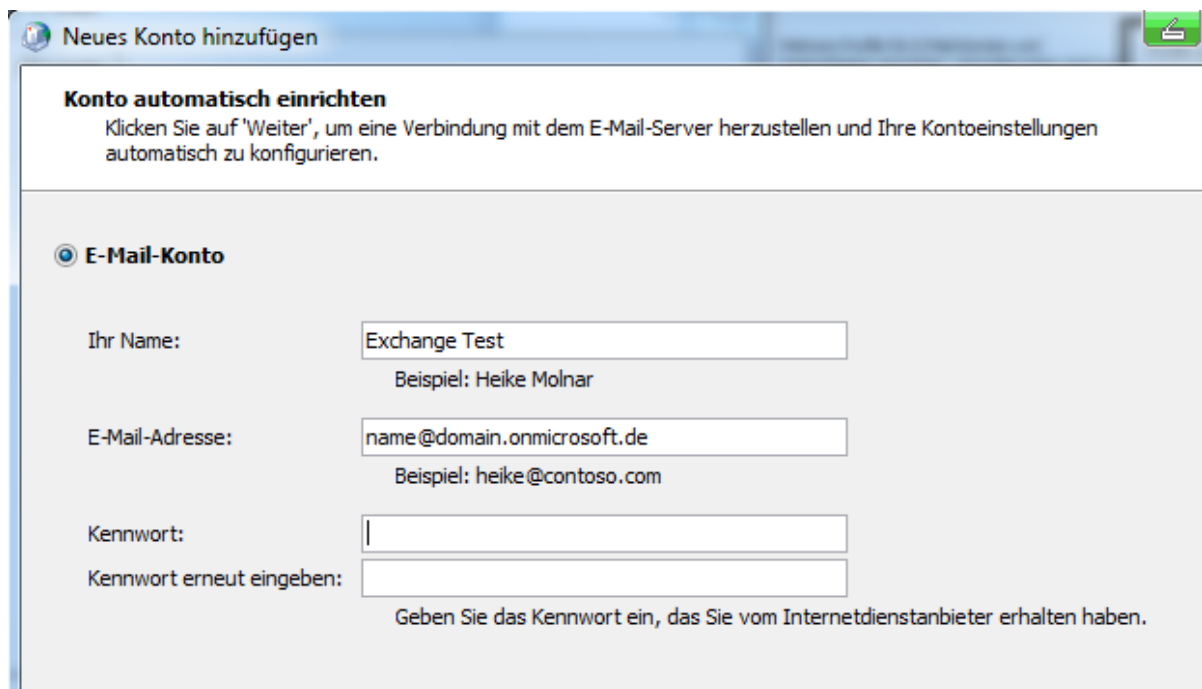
Neues Konto hinzufügen

Konto automatisch einrichten
Klicken Sie auf 'Weiter', um eine Verbindung mit dem E-Mail-Server herzustellen und Ihre Kontoeinstellungen automatisch zu konfigurieren.

E-Mail-Konto

Ihr Name: Exchange Test
Beispiel: Heike Molnar

E-Mail-Adresse: name@domain.onmicrosoft.de
Beispiel: heike@contoso.com

Kennwort:
Kennwort erneut eingeben:
Geben Sie das Kennwort ein, das Sie vom Internetdienstanbieter erhalten haben.